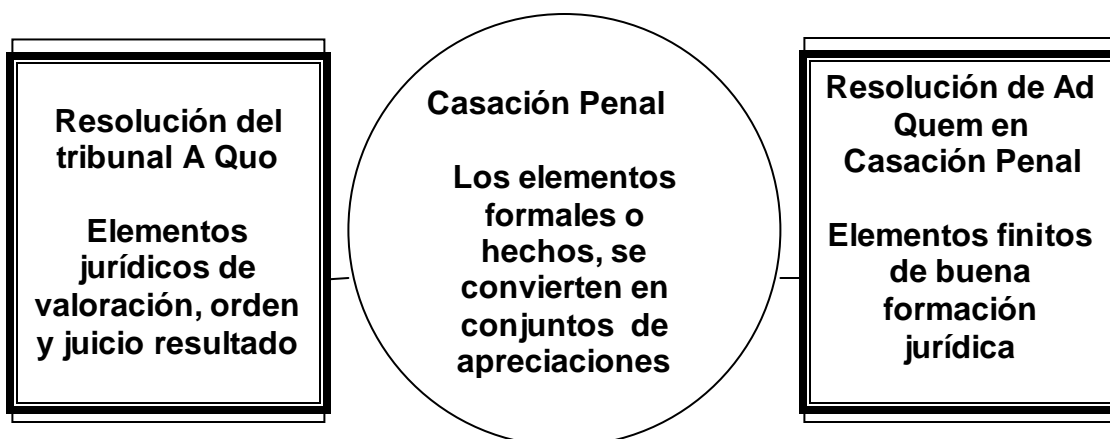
Resolución del tribunal A Quo

Elementos jurídicos de valoración, orden y juicio resultado

Casación Penal

Los elementos formales o hechos, se convierten en conjuntos de apreciaciones

Resolución de Ad Quem en Casación Penal

Elementos finitos de buena formación jurídica